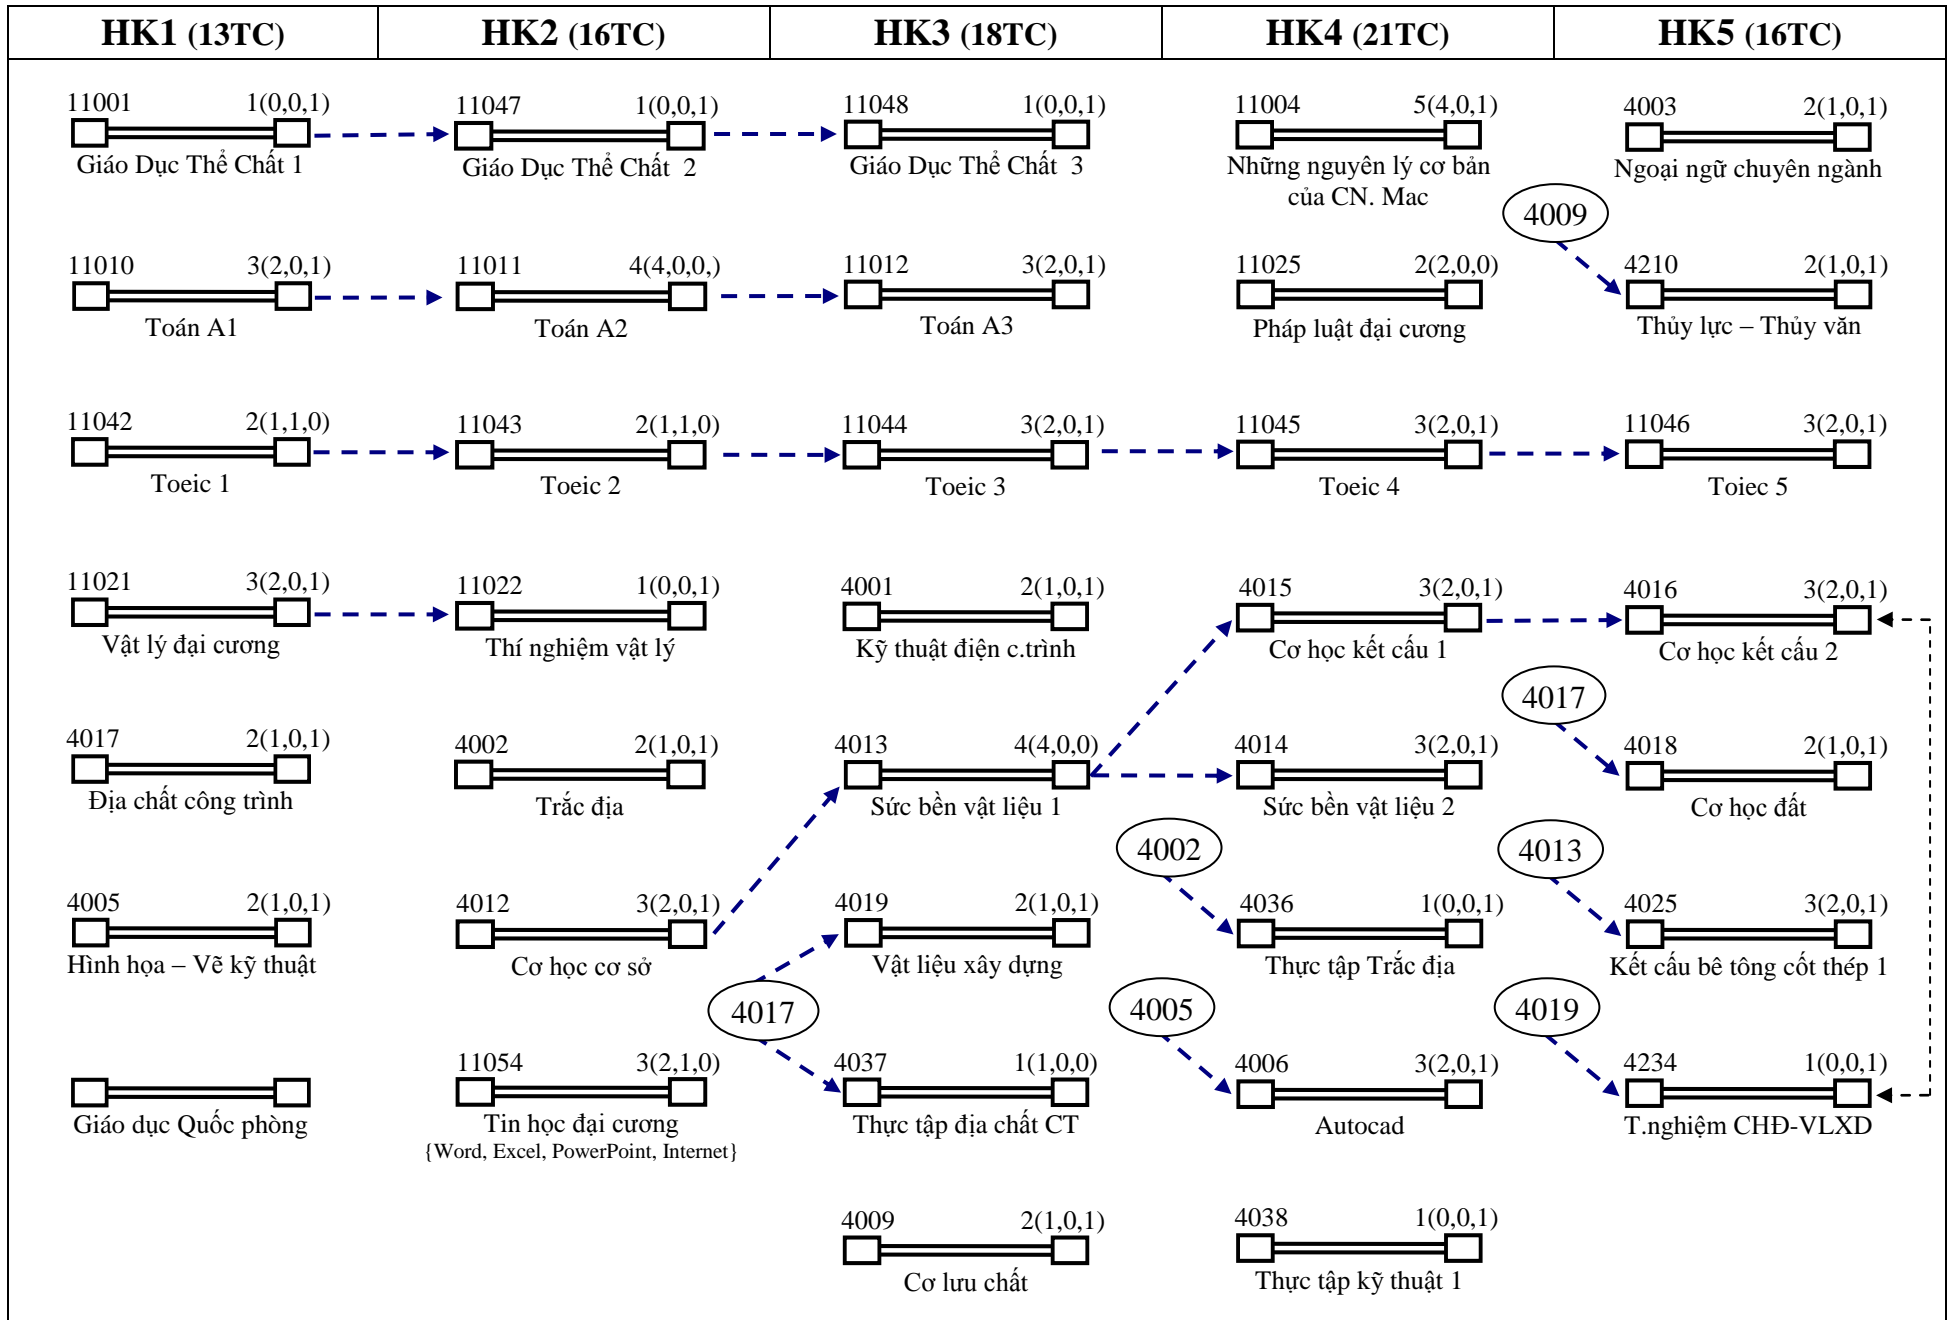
| HK1 (13TC) | HK2 (16TC) | HK3 (18TC) | HK4 (21TC) | HK5 (16TC) |
|---|---|---|---|---|

HK1 (13TC)

11001 1(0,0,1)
Giáo Dục Thể Chất 1

11010 3(2,0,1)
Toán A1

11042 2(1,1,0)
Toeic 1

11021 3(2,0,1)
Vật lý đại cương

4017 2(1,0,1)
Địa chất công trình

4005 2(1,0,1)
Hình họa – Vẽ kỹ thuật

Giáo dục Quốc phòng

HK2 (16TC)

11047 1(0,0,1)
Giáo Dục Thể Chất 2

11011 4(4,0,0,)
Toán A2

11043 2(1,1,0)
Toeic 2

11022 1(0,0,1)
Thí nghiệm vật lý

4002 2(1,0,1)
Trắc địa

4012 3(2,0,1)
Cơ học cơ sở

11054 3(2,1,0)
Tin học đại cương
{Word, Excel, PowerPoint, Internet}

HK3 (18TC)

11048 1(0,0,1)
Giáo Dục Thể Chất 3

11012 3(2,0,1)
Toán A3

11044 3(2,0,1)
Toeic 3

4001 2(1,0,1)
Kỹ thuật điện c.trình

4013 4(4,0,0)
Sức bền vật liệu 1

4019 2(1,0,1)
Vật liệu xây dựng

4017

4037 1(1,0,0)
Thực tập địa chất CT

4009 2(1,0,1)
Cơ lưu chất

HK4 (21TC)

11004 5(4,0,1)
Những nguyên lý cơ bản của CN. Mac

11025 2(2,0,0)
Pháp luật đại cương

11045 3(2,0,1)
Toeic 4

4015 3(2,0,1)
Cơ học kết cấu 1

4014 3(2,0,1)
Sức bền vật liệu 2

4002

4036 1(0,0,1)
Thực tập Trắc địa

4005

4006 3(2,0,1)
Autocad

4038 1(0,0,1)
Thực tập kỹ thuật 1

HK5 (16TC)

4003 2(1,0,1)
Ngoại ngữ chuyên ngành

4009

4210 2(1,0,1)
Thủy lực – Thủy văn

11046 3(2,0,1)
Toiec 5

4016 3(2,0,1)
Cơ học kết cấu 2

4017

4018 2(1,0,1)
Cơ học đất

4013

4025 3(2,0,1)
Kết cấu bê tông cốt thép 1

4019

4234 1(0,0,1)
T.nghiệm CHĐ-VLXD